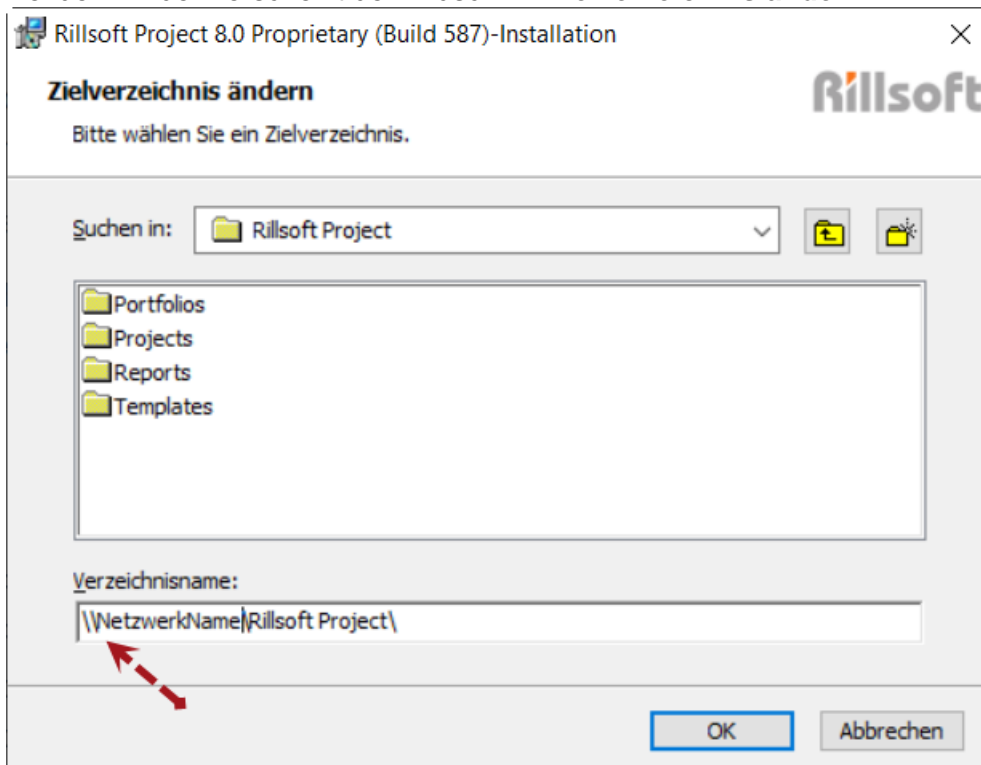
Rillsoft Project 8.0 Proprietary (Build 587)-Installation

Zielverzeichnis ändern

Bitte wählen Sie ein Zielverzeichnis.

Rillsoft

Suchen in: Rillsoft Project

Portfolios
Projects
Reports
Templates

Verzeichnisname:

\\NetzwerkName\Rillsoft Project\

OK

Abbrechen